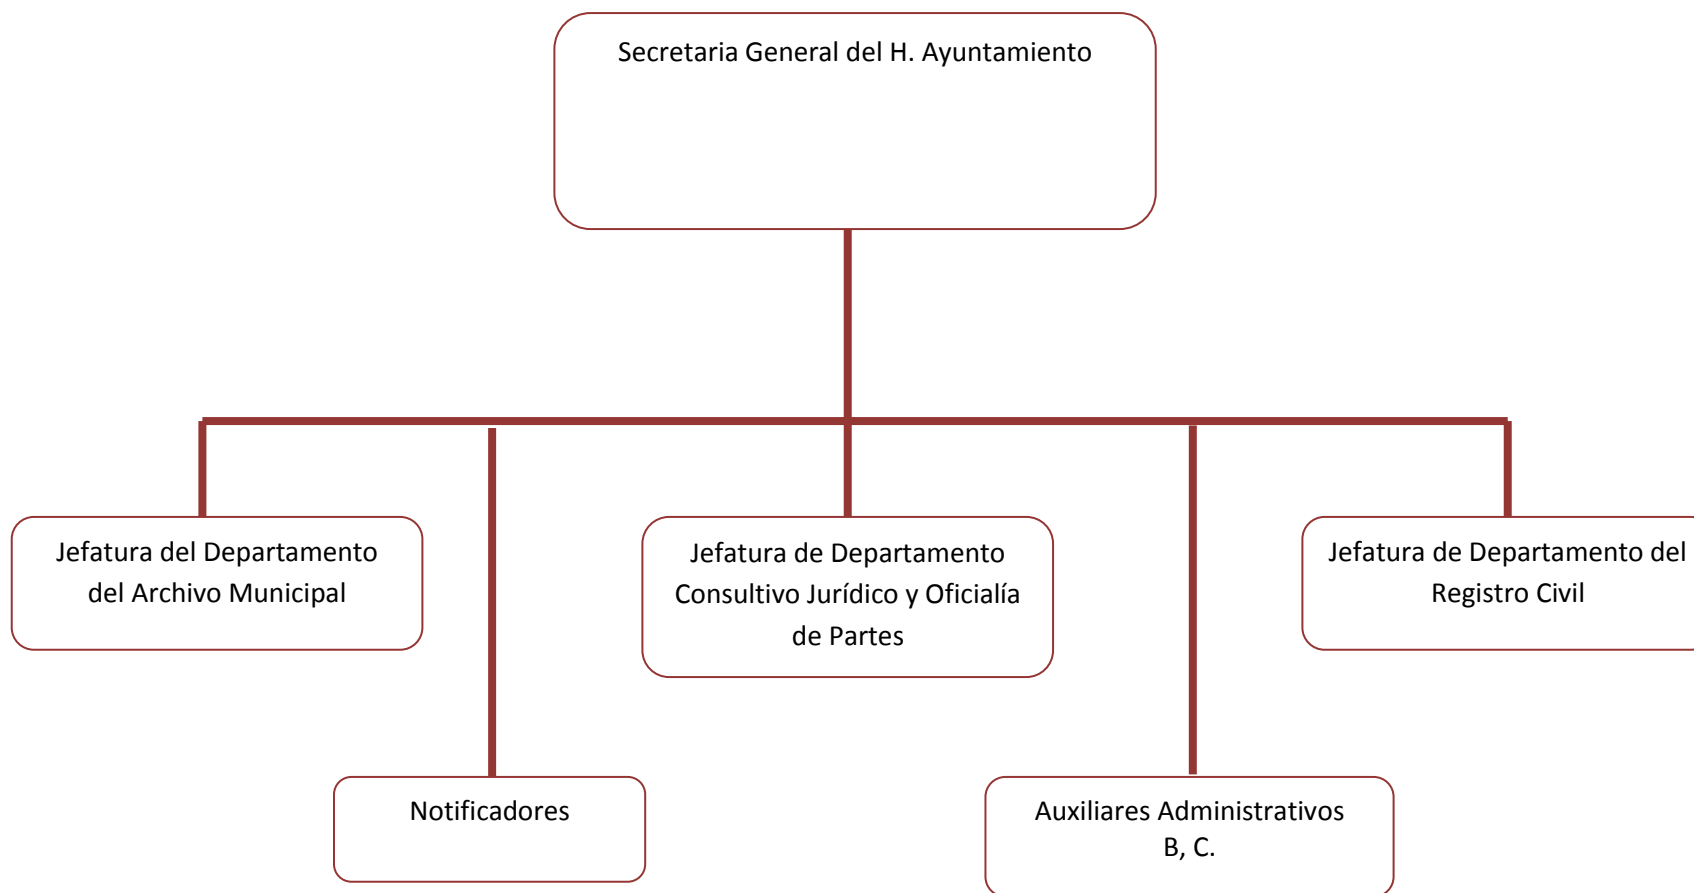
Secretaria General del H. Ayuntamiento

Jefatura del Departamento del Archivo Municipal

Notificadores

Jefatura de Departamento Consultivo Jurídico y Oficialía de Partes

Auxiliares Administrativos B, C.

Jefatura de Departamento del Registro Civil